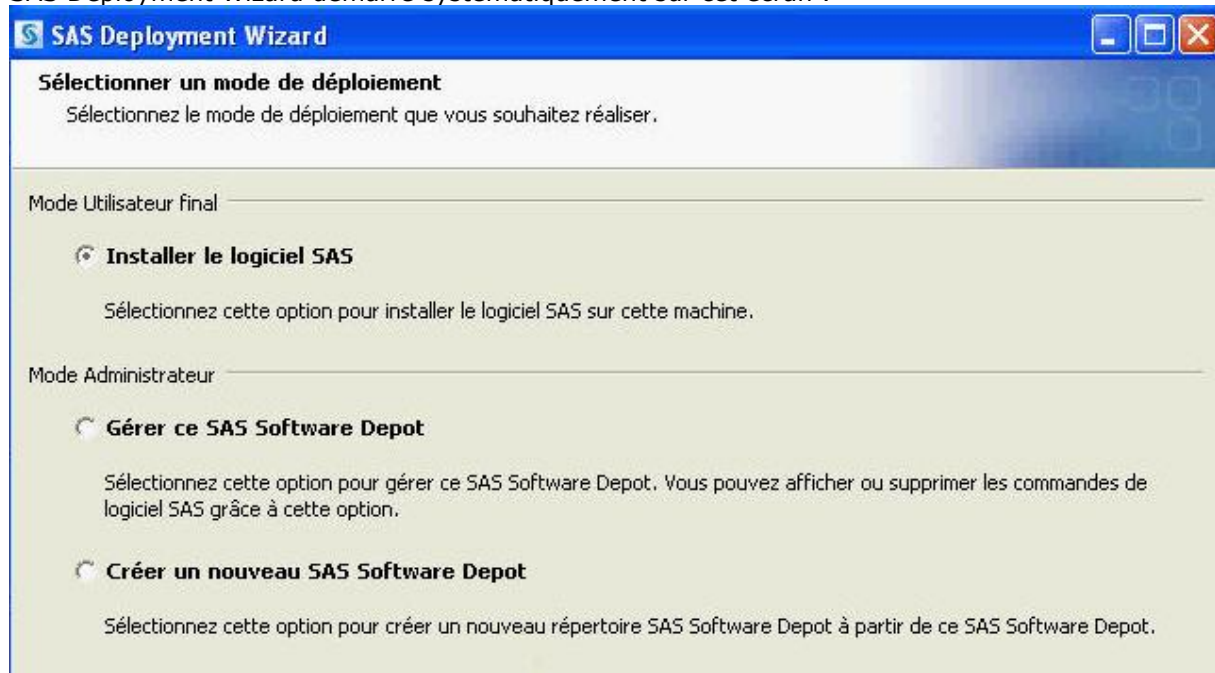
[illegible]

SAS Deployment Wizard

Sélectionner un mode de déploiement
Sélectionnez le mode de déploiement que vous souhaitez réaliser.

Mode Utilisateur final

Installer le logiciel SAS

Sélectionnez cette option pour installer le logiciel SAS sur cette machine.

Mode Administrateur

Gérer ce SAS Software Depot

Sélectionnez cette option pour gérer ce SAS Software Depot. Vous pouvez afficher ou supprimer les commandes de logiciel SAS grâce à cette option.

Créer un nouveau SAS Software Depot

Sélectionnez cette option pour créer un nouveau répertoire SAS Software Depot à partir de ce SAS Software Depot.